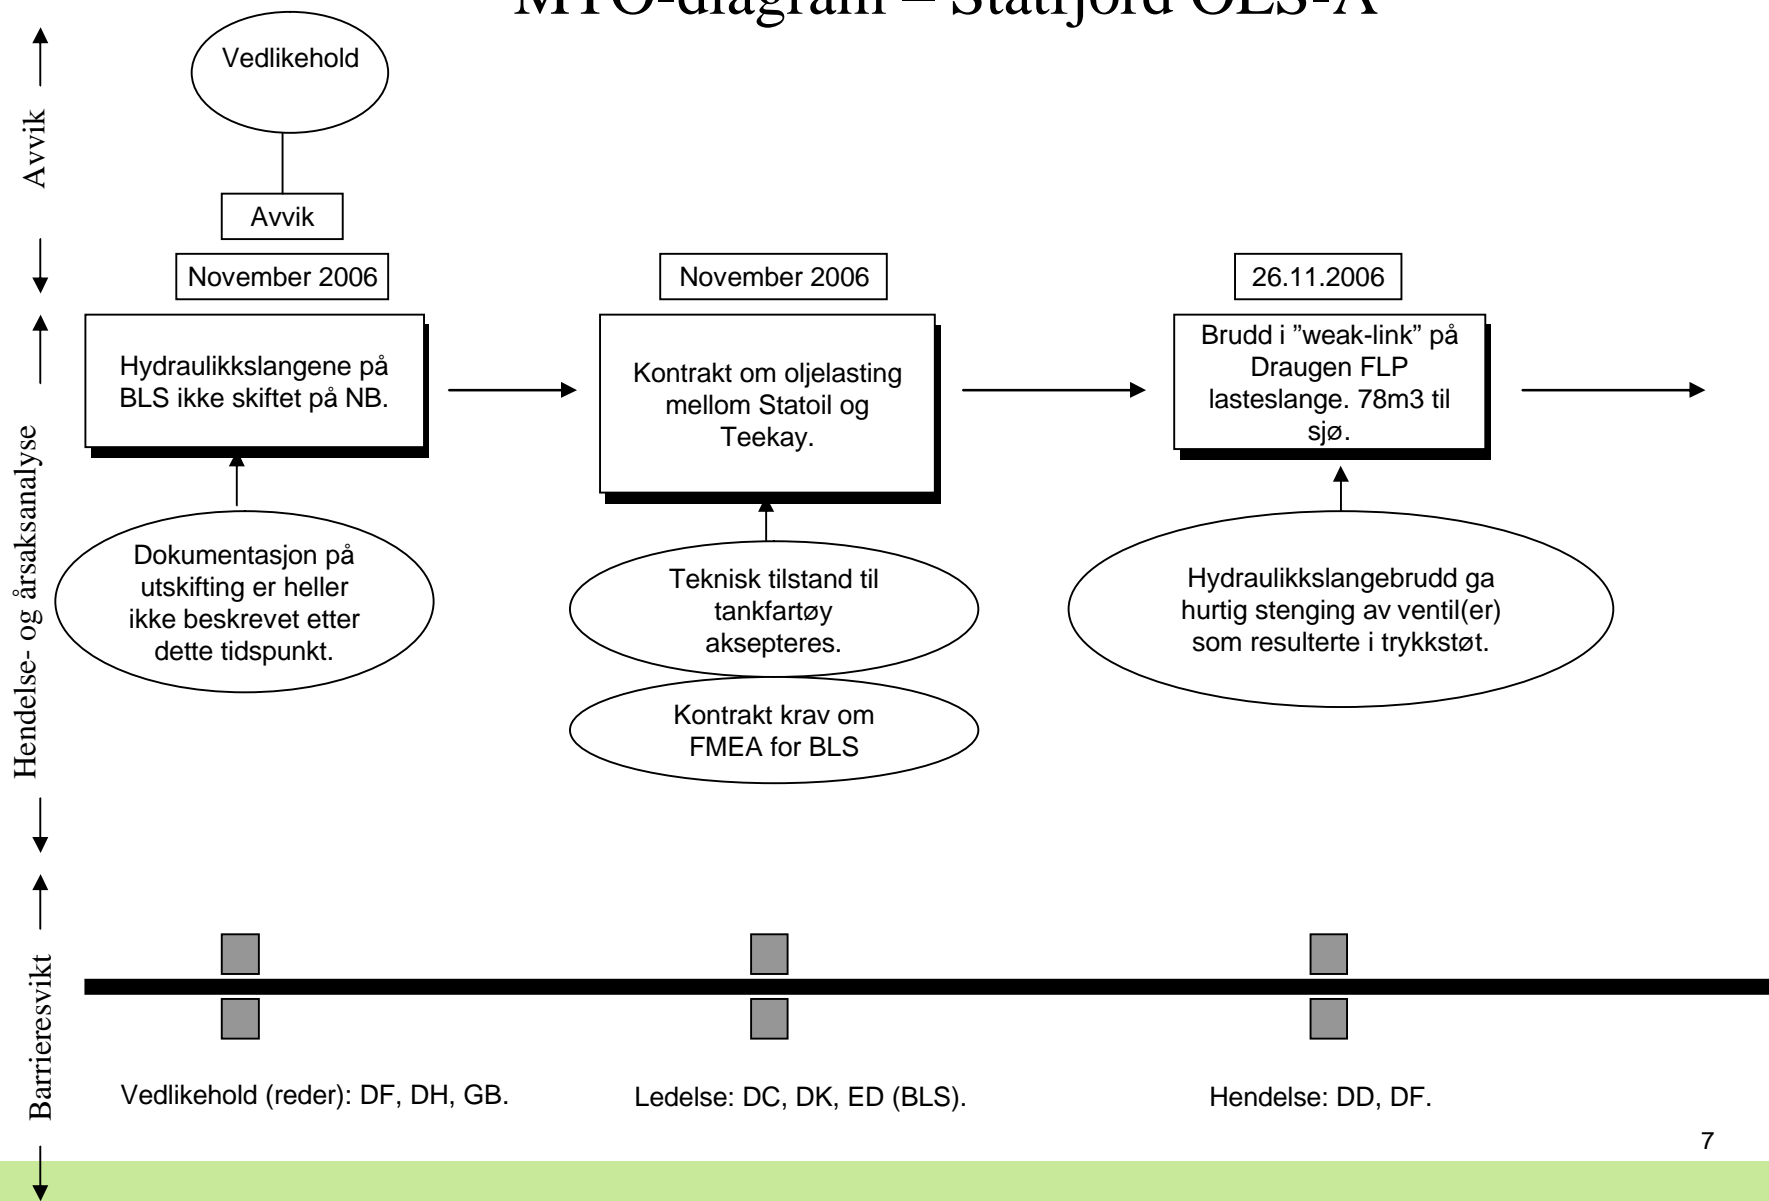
MTO-diagram – Statfjord OLS-A

Avvik

Hendelse- og årsaksanalyse

Barrieresvikt

Vedlikehold

Avvik

November 2006

Hydraulikkslangene på BLS ikke skiftet på NB.

Dokumentasjon på utskifting er heller ikke beskrevet etter dette tidspunkt.

November 2006

Kontrakt om oljelasting mellom Statoil og Teekay.

Teknisk tilstand til tankfartøy aksepteres.

Kontrakt krav om FMEA for BLS

26.11.2006

Brudd i "weak-link" på Draugen FLP lasteslange. 78m3 til sjø.

Hydraulikkslangebrudd ga hurtig stenging av ventil(er) som resulterte i trykkstøt.

Vedlikehold (reder): DF, DH, GB.

Ledelse: DC, DK, ED (BLS).

Hendelse: DD, DF.

7